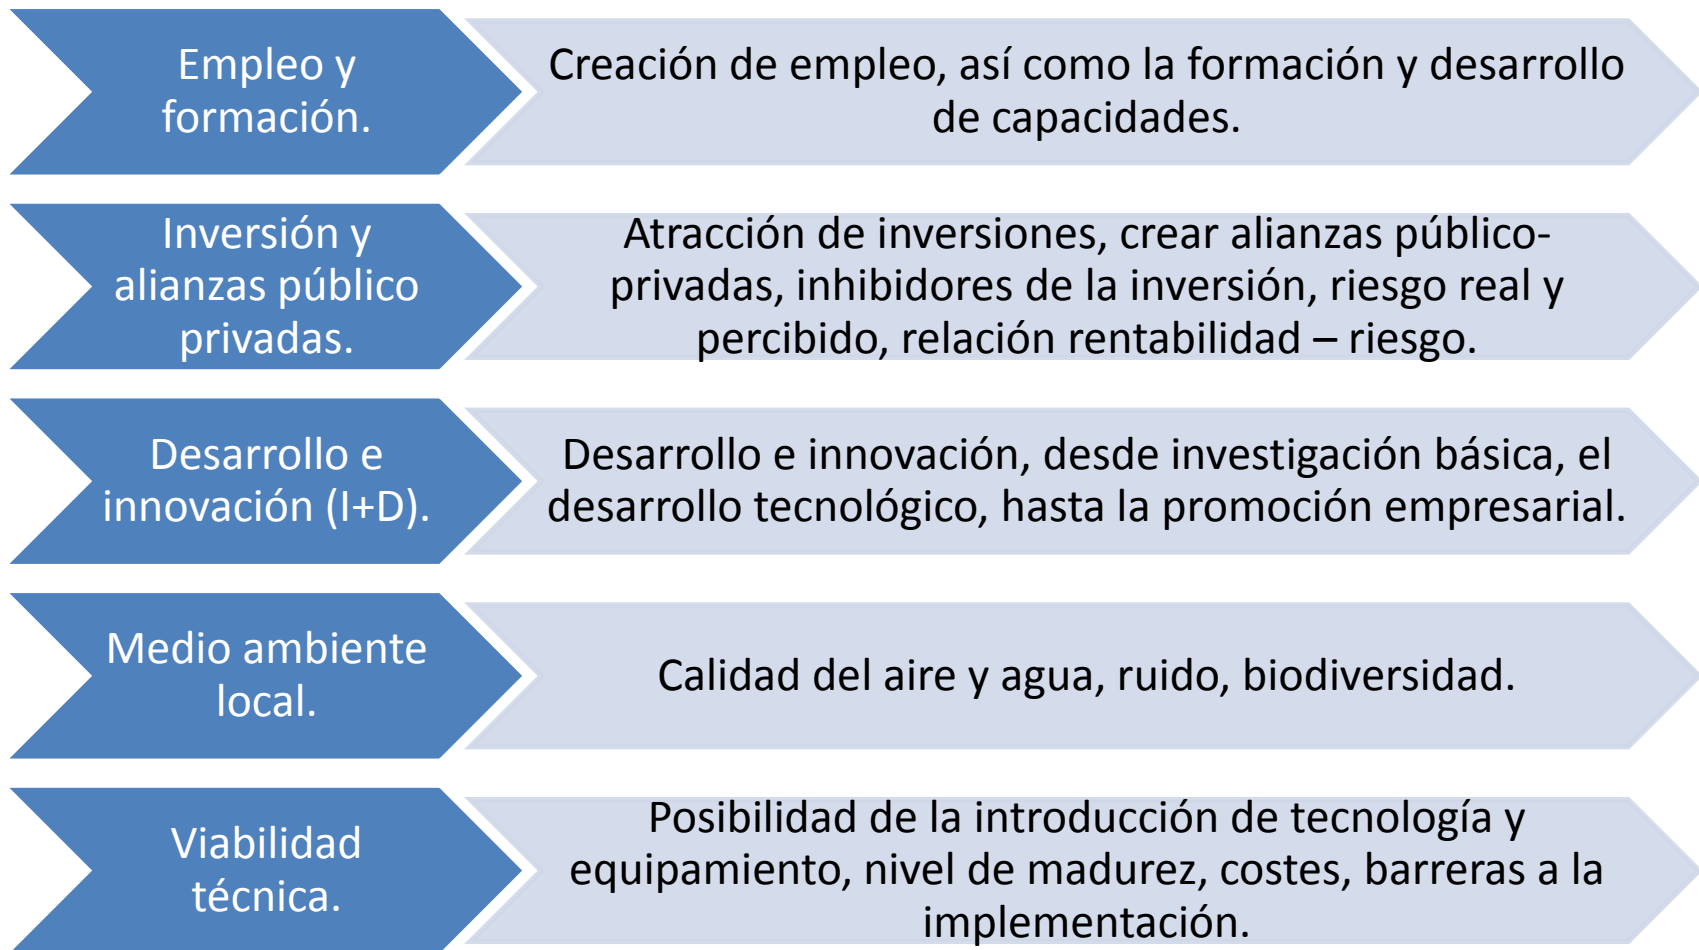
Empleo y formación.

Creación de empleo, así como la formación y desarrollo de capacidades.

Inversión y alianzas público privadas.

Atracción de inversiones, crear alianzas público-privadas, inhibidores de la inversión, riesgo real y percibido, relación rentabilidad – riesgo.

Desarrollo e innovación (I+D).

Desarrollo e innovación, desde investigación básica, el desarrollo tecnológico, hasta la promoción empresarial.

Medio ambiente local.

Calidad del aire y agua, ruido, biodiversidad.

Viabilidad técnica.

Posibilidad de la introducción de tecnología y equipamiento, nivel de madurez, costes, barreras a la implementación.